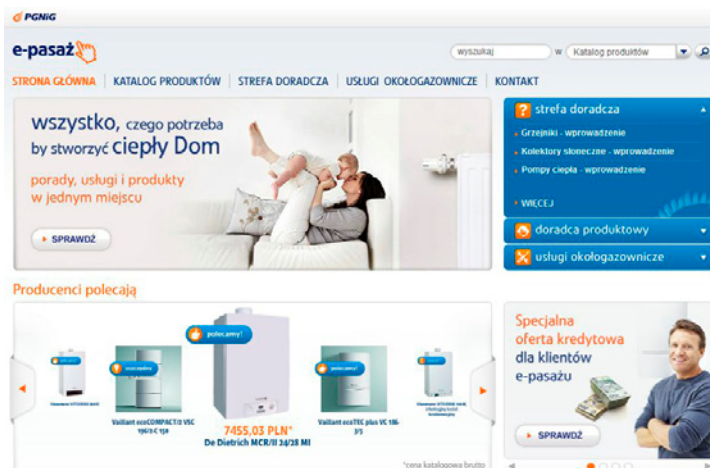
PGNiG

e-pasaż

wyszukaj w Katalog produktów

STRONA GŁÓWNA | KATALOG PRODUKTÓW | STREFA DORADCZA | USŁUGI OKOŁOGAZOWNICZE | KONTAKT

wszystko, czego potrzeba by stworzyć ciepły Dom

porady, usługi i produkty w jednym miejscu

SPRAWDŹ

strefa doradcza

Grzejniki - wprowadzenie

Kolektory słoneczne - wprowadzenie

Pompy ciepła - wprowadzenie

WIĘCEJ

doradca produktowy

usługi okołogazownicze

Producenci polecają

polecamy!

polecamy!

polecamy!

Vaillant ecoCOMPACT/3 VSC 196/2-C 150

7455.03 PLN*

De Dietrich MCR/II 24/28 MI

Vaillant ecoTEC plus VC 186-3/5

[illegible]

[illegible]

*cena katalogowa brutto

Specjalna oferta kredytowa dla klientów e-pasażu

SPRAWDŹ